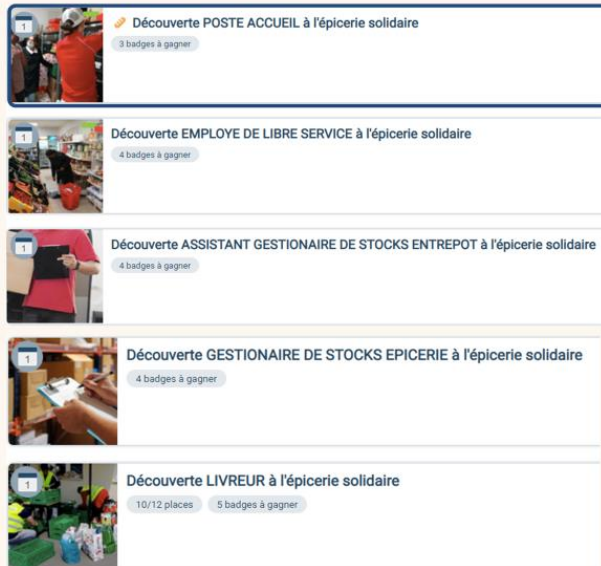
1

Découverte POSTE ACCUEIL à l'épicerie solidaire

3 badges à gagner

1

Découverte EMPLOYE DE LIBRE SERVICE à l'épicerie solidaire

4 badges à gagner

1

Découverte ASSISTANT GESTIONAIRE DE STOCKS ENTREPOT à l'épicerie solidaire

4 badges à gagner

1

Découverte GESTIONAIRE DE STOCKS EPICERIE à l'épicerie solidaire

4 badges à gagner

1

Découverte LIVREUR à l'épicerie solidaire

10/12 places

5 badges à gagner